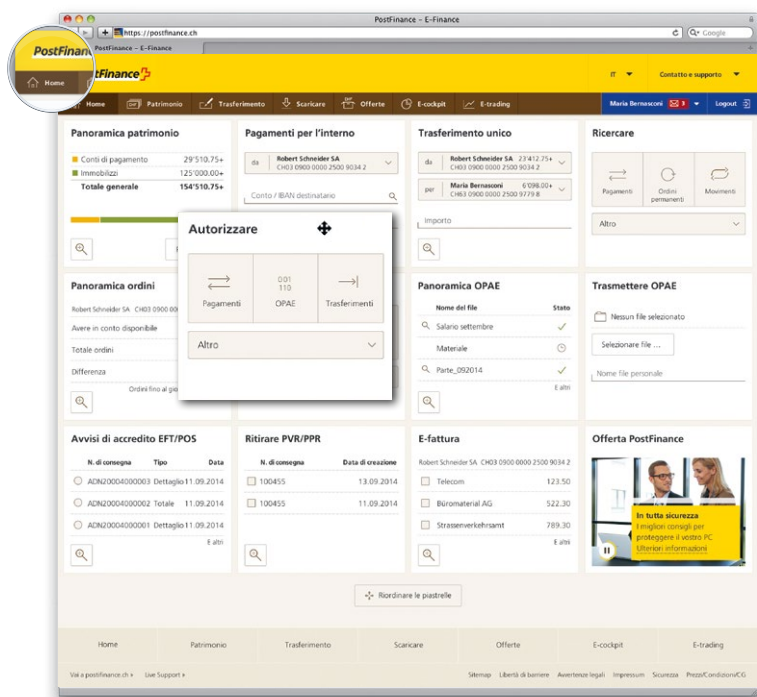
PostFinance – E-Finance

https://postfinance.ch

Google

PostFinance – E-Finance

PostFinance

Home

PostFinance

IT

Contatto e supporto

Home | Patrimonio | Trasferimento | Scaricare | Offerte | E-cockpit | E-trading

Maria Bernasconi 3 | Logout

Panoramica patrimonio

Conti di pagamento 29'510.75+
Immobilizzi 125'000.00+
Totale generale 154'510.75+

Pagamenti per l'interno

da Robert Schneider SA CH03 0900 0000 2500 9034 2

Conto / IBAN destinatario

Trasferimento unico

da Robert Schneider SA 23'412.75+ CH03 0900 0000 2500 9034 2

per Maria Bernasconi 6'098.00+ CH03 0900 0000 2500 9779 8

Importo

Ricercare

Pagamenti | Ordini permanenti | Movimenti

Altro

Autorizzare

Pagamenti | 001 110 OPAE | Trasferimenti

Altro

Panoramica ordini

Robert Schneider SA CH03 0900 0000

Avere in conto disponibile

Totale ordini

Differenza

Ordini fino al gio

Panoramica OPAE

| Nome del file | Stato |
|---|---|
| Salario settembre | |
| Materiale | |
| Parte_092014 | |

E altri

Trasmettere OPAE

Nessun file selezionato

Selezionare file ...

Nome file personale

Avvisi di accredito EFT/POS

| N. di consegna | Tipo | Data |
|---|---|---|
| ADN20004000003 | Dettaglio | 11.09.2014 |
| ADN20004000002 | Totale | 11.09.2014 |
| ADN20004000001 | Dettaglio | 11.09.2014 |

E altri

Ritirare PVR/PPR

| N. di consegna | Data di creazione |
|---|---|
| 100455 | 13.09.2014 |
| 100455 | 11.09.2014 |

E-fattura

Robert Schneider SA CH03 0900 0000 2500 9034 2

| Telecom | 123.50 |
|---|---|
| Büromaterial AG | 522.30 |
| Strassenverkehrsamt | 789.30 |

E altri

Offerta PostFinance

In tutta sicurezza
I migliori consigli per proteggere il vostro PC
Ulteriori informazioni

Riordinare le piastrelle

Home | Patrimonio | Trasferimento | Scaricare | Offerte | E-cockpit | E-trading

Vai a postfinance.ch | Live Support

Sitemap | Libertà di barriere | Avvertenze legali | Impressum | Sicurezza | Prezzi/Condizioni/CG